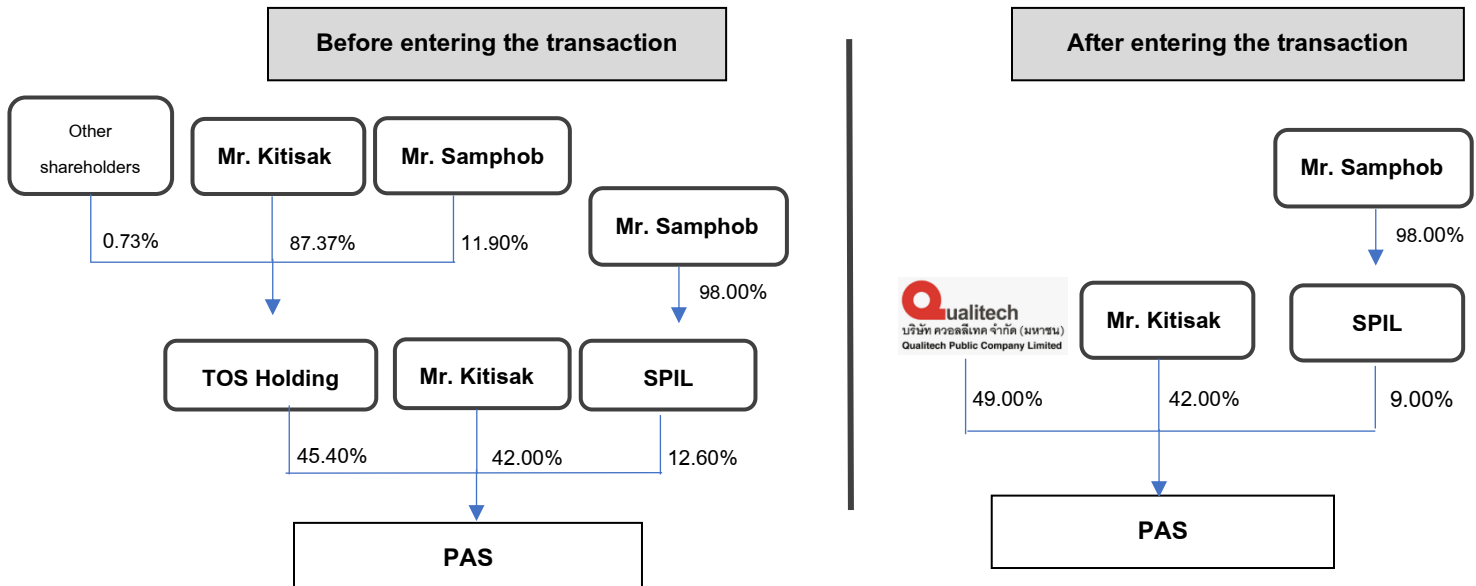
Before entering the transaction

Other shareholders

Mr. Kitisak

Mr. Samphob

0.73%

87.37%

11.90%

Mr. Samphob

98.00%

TOS Holding

Mr. Kitisak

SPIL

45.40%

42.00%

12.60%

PAS

After entering the transaction

Mr. Samphob

98.00%

Qualitech
บริษัท ควอลลิเทค จำกัด (มหาชน)
Qualitech Public Company Limited

Mr. Kitisak

SPIL

49.00%

42.00%

9.00%

PAS